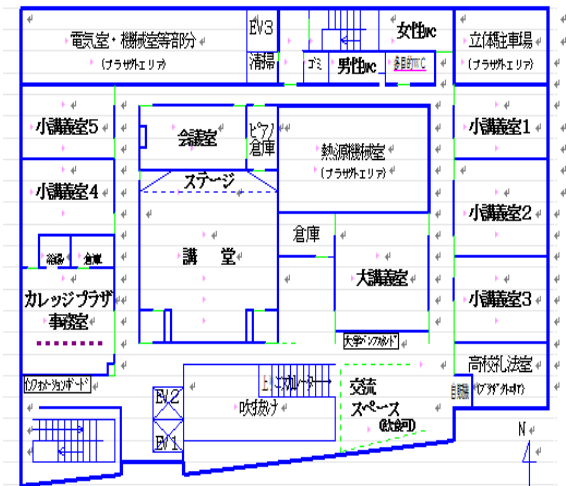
電気室・機械室等部分
(プラザエリア)

EV3

清掃

女性WC

ゴミ

男性WC

多目的WC

立体駐車場
(プラザエリア)

小講義室5

会議室

ピアノ倉庫

熱源機械室
(プラザエリア)

小講義室1

ステージ

小講義室4

倉庫

小講義室2

給湯

倉庫

講　堂

大講義室

カレッジプラザ事務室

小講義室3

大学インフォメーションボード

高校礼法室

インフォメーションボード

上りエスカレーター

交流スペース
(飲食可)

自販機

(プラザエリア)

EV2

吹抜け

EV1

N